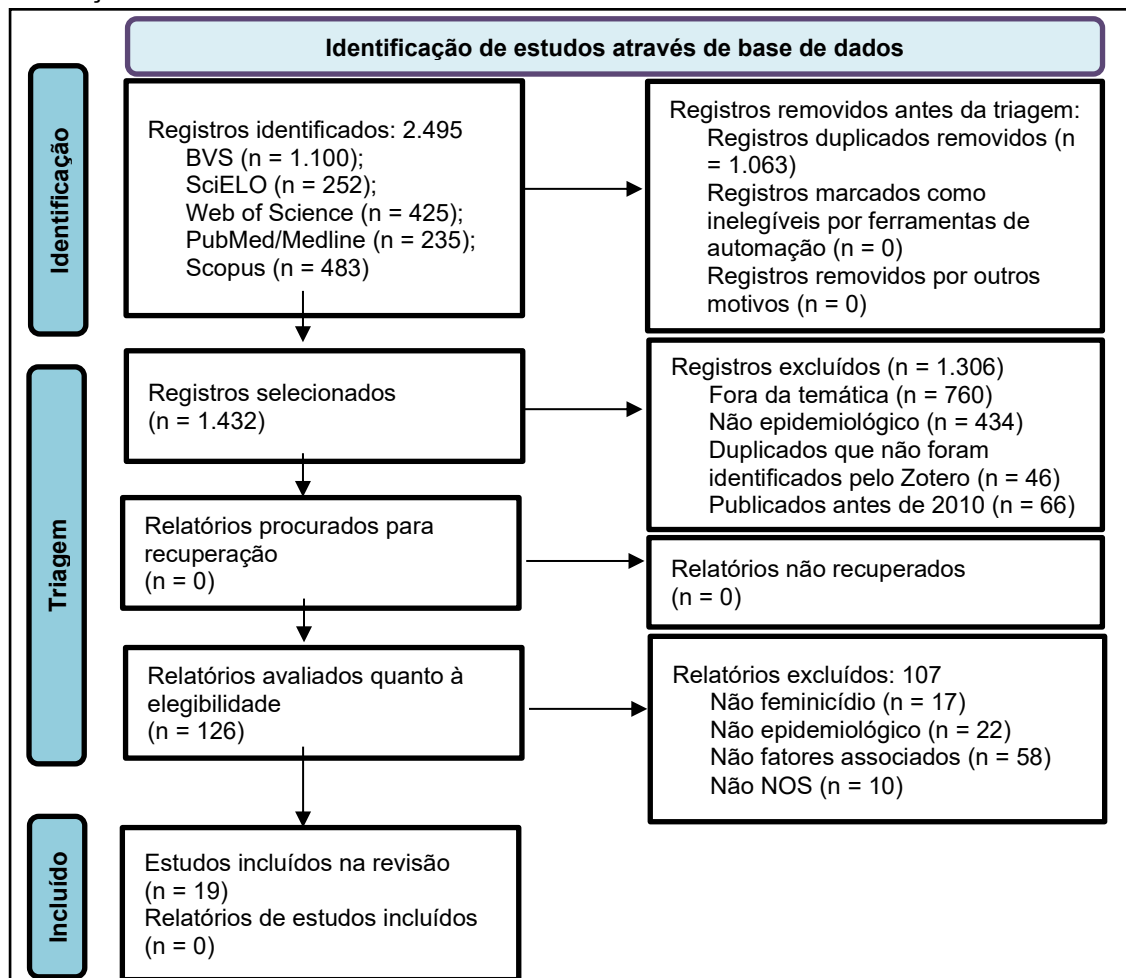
Identificação de estudos através de base de dados

Identificação

Registros identificados: 2.495
BVS (n = 1.100);
SciELO (n = 252);
Web of Science (n = 425);
PubMed/Medline (n = 235);
Scopus (n = 483)

Registros removidos antes da triagem:
Registros duplicados removidos (n = 1.063)
Registros marcados como inelegíveis por ferramentas de automação (n = 0)
Registros removidos por outros motivos (n = 0)

Triagem

Registros selecionados
(n = 1.432)

Registros excluídos (n = 1.306)
Fora da temática (n = 760)
Não epidemiológico (n = 434)
Duplicados que não foram identificados pelo Zotero (n = 46)
Publicados antes de 2010 (n = 66)

Relatórios procurados para recuperação
(n = 0)

Relatórios não recuperados
(n = 0)

Relatórios avaliados quanto à elegibilidade
(n = 126)

Relatórios excluídos: 107
Não feminicídio (n = 17)
Não epidemiológico (n = 22)
Não fatores associados (n = 58)
Não NOS (n = 10)

Incluído

Estudos incluídos na revisão
(n = 19)
Relatórios de estudos incluídos
(n = 0)